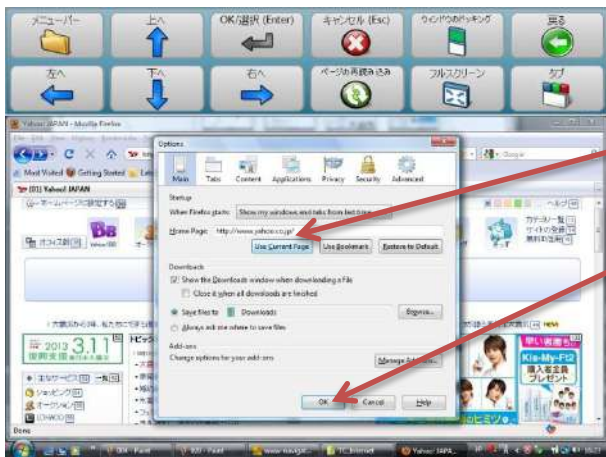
メニューバー
上へ
OK/選択 (Enter)
キャンセル (Esc)
ウィンドウのドッキング
戻る
左へ
下へ
右へ
ページの再読み込み
フルスクリーン
タブ

Yahoo! JAPAN - Mozilla Firefox
Most Visited
Getting Started
Yahoo! JAPAN

Options
Main
Tabs
Content
Applications
Privacy
Security
Advanced
Startup
When Firefox starts: Show my windows and tabs from last time
Home Page: http://www.yahoo.co.jp/
Use Current Page
Use Bookmark
Restore to Default
Downloads
Show the Downloads window when downloading a file
Close it when all downloads are finished
Save files to Downloads
Browse...
Always ask me where to save files
Add-ons
Change options for your add-ons
Manage Add-ons...
OK
Cancel
Help

2013 3.11
Kis-My-Ft2
Done